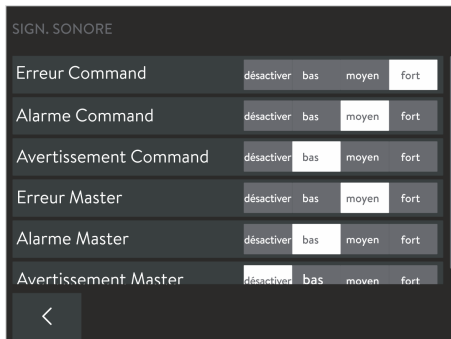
SIGN. SONORE

| | | | | |
|---|---|---|---|---|
| Erreur Command | désactiver | bas | moyen | fort |
| Alarme Command | désactiver | bas | moyen | fort |
| Avertissement Command | désactiver | bas | moyen | fort |
| Erreur Master | désactiver | bas | moyen | fort |
| Alarme Master | désactiver | bas | moyen | fort |
| Avertissement Master | désactiver | bas | moyen | fort |

<